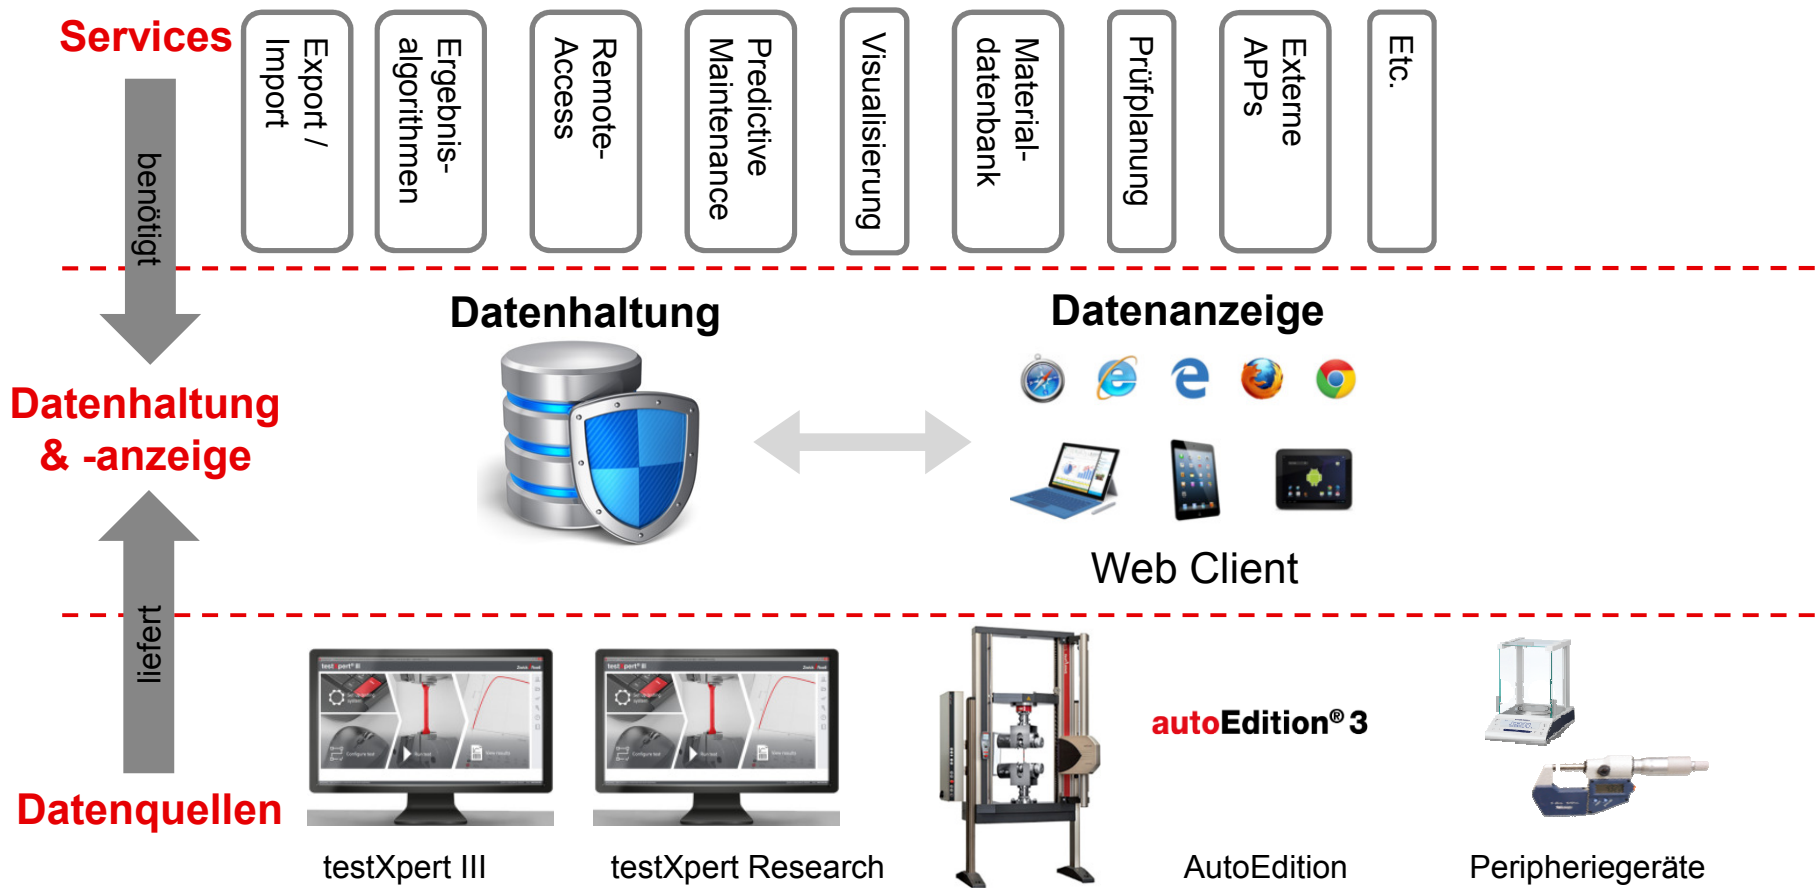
Services

Export / Import

Ergebnis-algorithmen

Remote-Access

Predictive Maintenance

Visualisierung

Material-datenbank

Prüfplanung

Externe APPs

Etc.

benötigt

Datenhaltung & -anzeige

Datenhaltung

Datenanzeige

Web Client

liefert

Datenquellen

autoEdition® 3

testXpert III

testXpert Research

AutoEdition

Peripheriegeräte